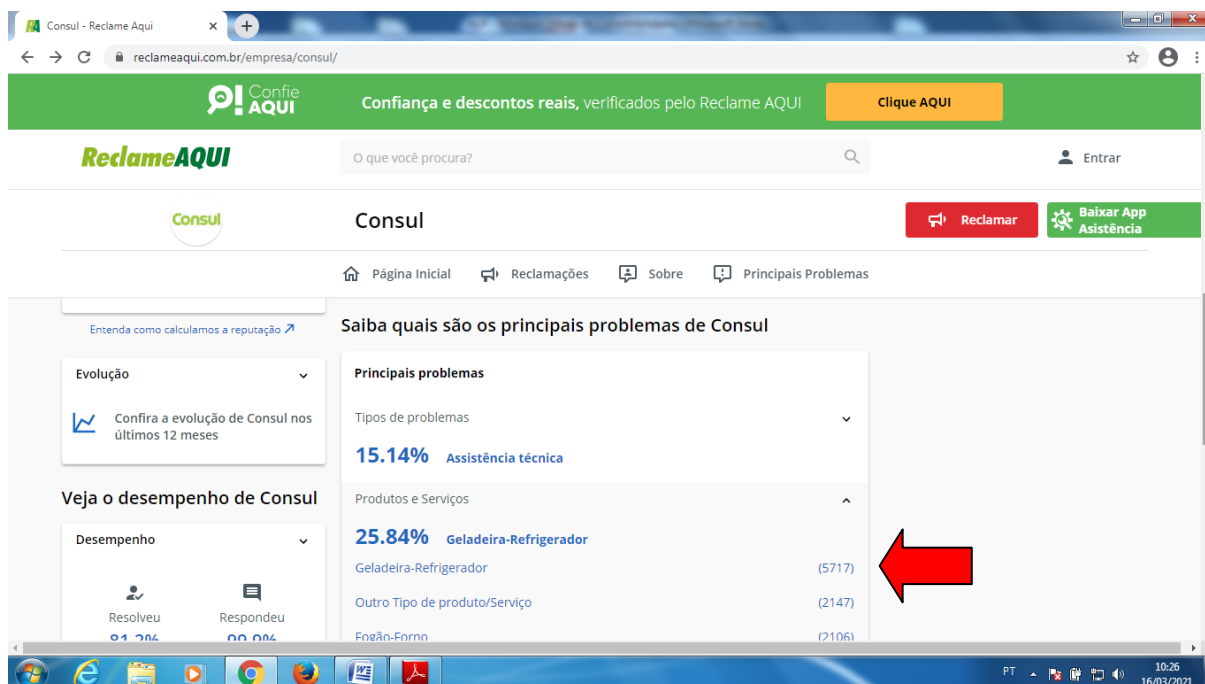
Consul - Reclame Aqui

reclameaqui.com.br/empresa/consul/

Confie AQUI Confiança e descontos reais, verificados pelo Reclame AQUI Clique AQUI

ReclameAQUI O que você procura? Entrar

Consul

Consul

Reclamar

Baixar App Asistência

Página Inicial Reclamações Sobre Principais Problemas

Entenda como calculamos a reputação

Evolução

Confira a evolução de Consul nos últimos 12 meses

Veja o desempenho de Consul

Desempenho

Resolveu

Respondeu

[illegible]

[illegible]

Saiba quais são os principais problemas de Consul

Principais problemas

Tipos de problemas

15.14% Assistência técnica

Produtos e Serviços

25.84% Geladeira-Refrigerador

Geladeira-Refrigerador (5717)

Outro Tipo de produto/Serviço (2147)

Fogão-Forno (2106)

PT 10:26 16/03/2021